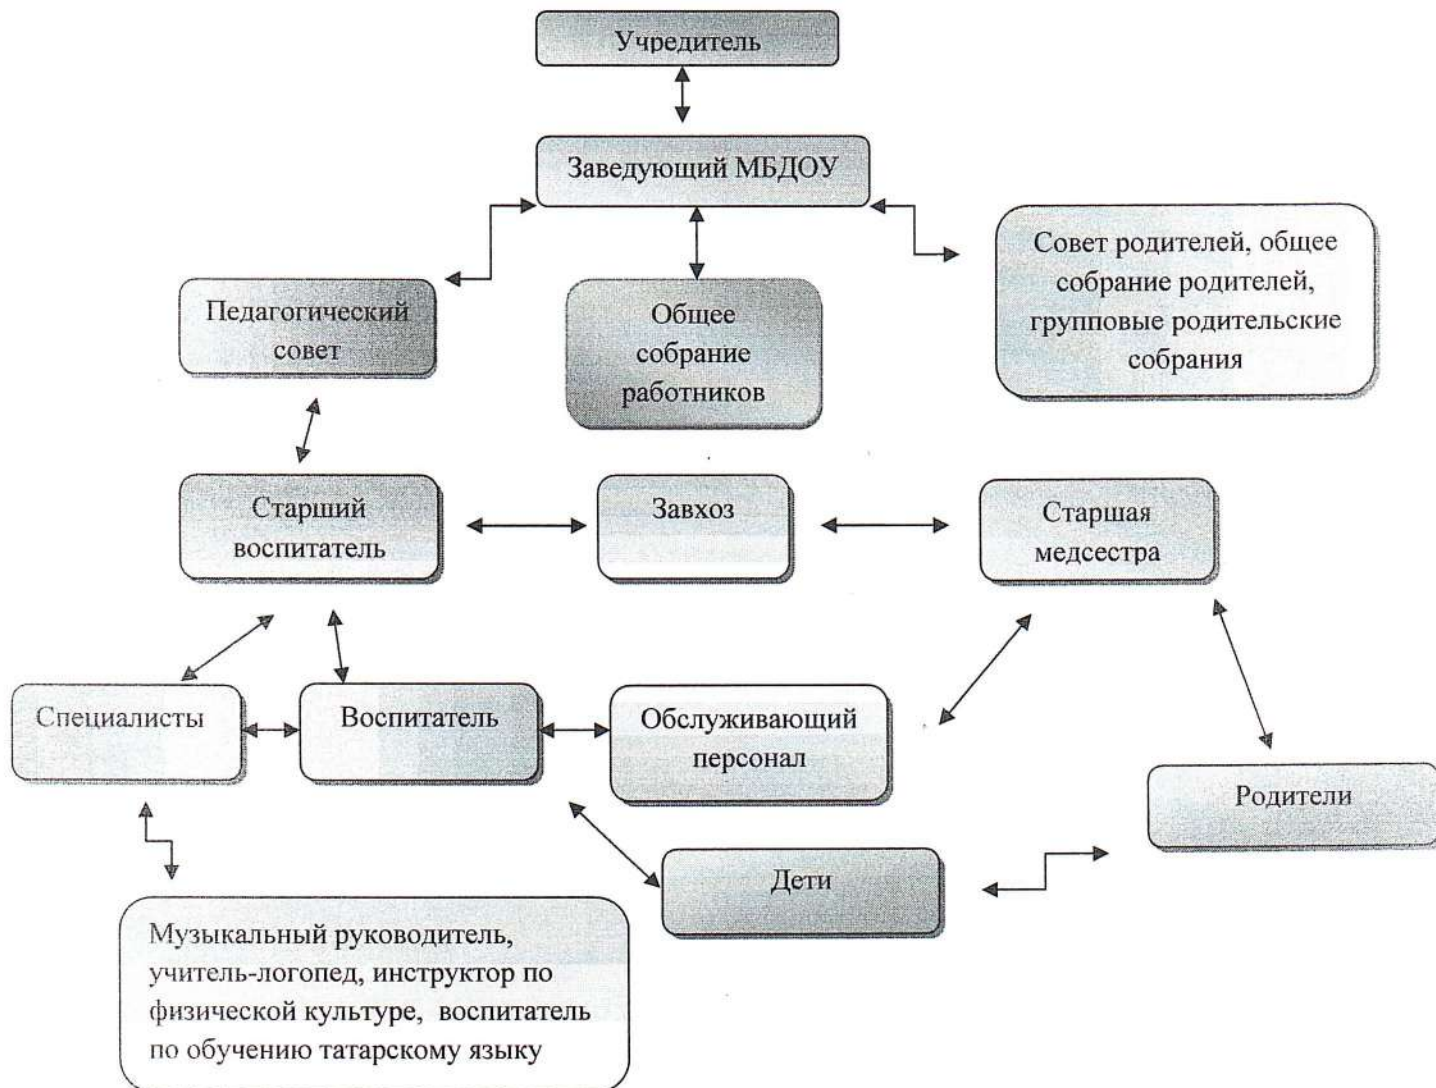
Учредитель

Заведующий МБДОУ

Педагогический совет

Общее собрание работников

Совет родителей, общее собрание родителей, групповые родительские собрания

Старший воспитатель

Завхоз

Старшая медсестра

Специалисты

Воспитатель

Обслуживающий персонал

Родители

Дети

Музыкальный руководитель, учитель-логопед, инструктор по физической культуре, воспитатель по обучению татарскому языку